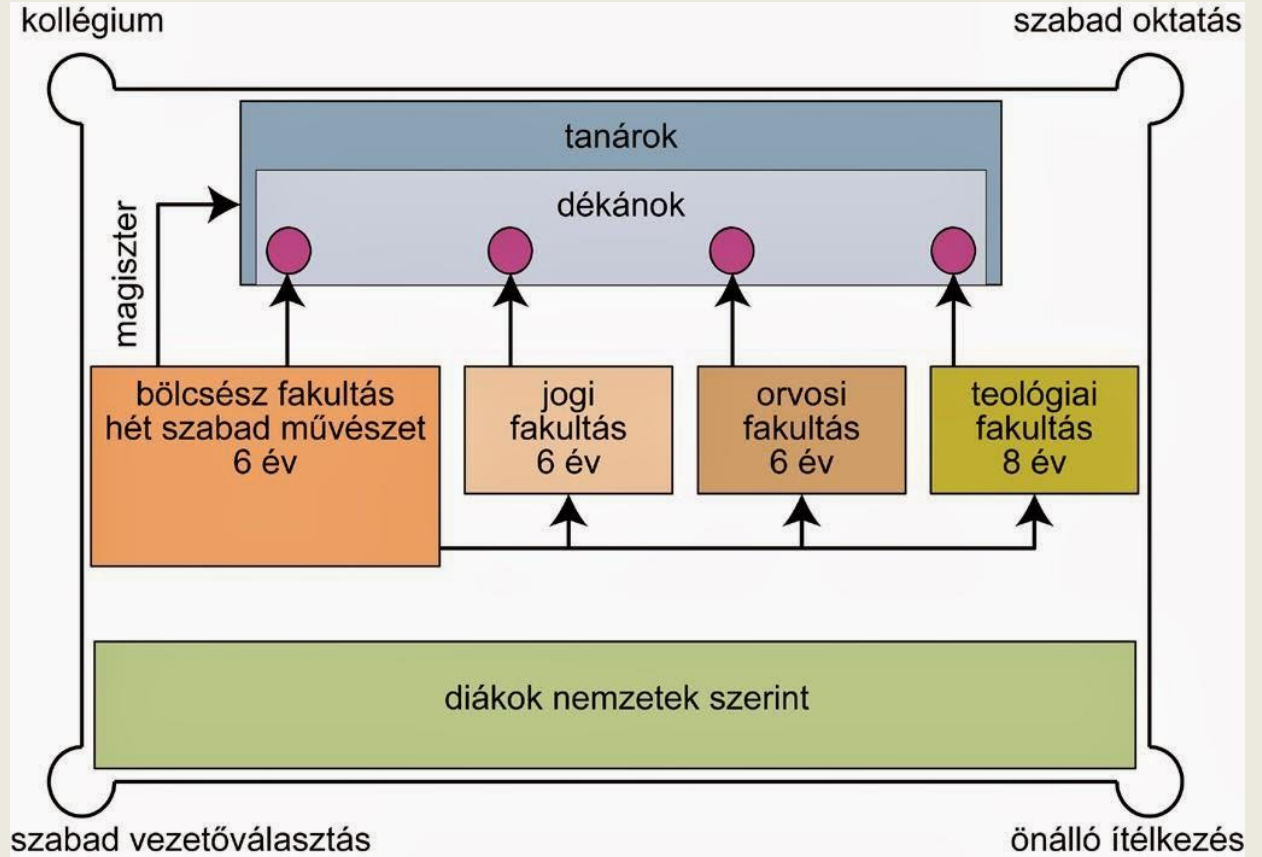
kollégium

szabad oktatás

tanárok

dékánok

magiszter

bölcsész fakultás
hét szabad művészet
6 év

jogi
fakultás
6 év

orvosi
fakultás
6 év

teológiai
fakultás
8 év

diákok nemzetek szerint

szabad vezetőválasztás

önálló ítélkezés